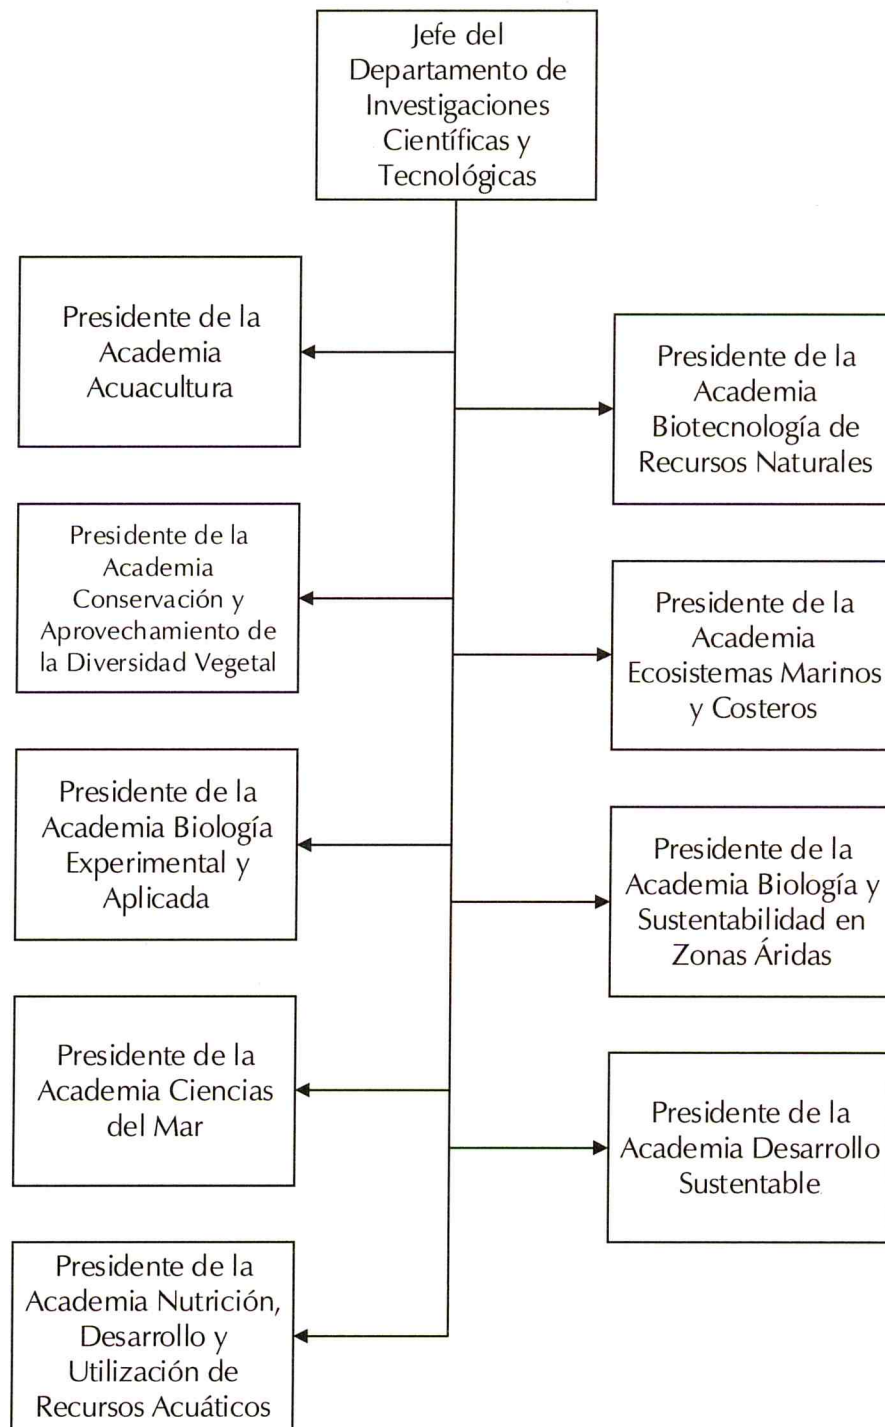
Jefe del Departamento de Investigaciones Científicas y Tecnológicas

Presidente de la Academia Acuacultura

Presidente de la Academia Biotecnología de Recursos Naturales

Presidente de la Academia Conservación y Aprovechamiento de la Diversidad Vegetal

Presidente de la Academia Ecosistemas Marinos y Costeros

Presidente de la Academia Biología Experimental y Aplicada

Presidente de la Academia Biología y Sustentabilidad en Zonas Áridas

Presidente de la Academia Ciencias del Mar

Presidente de la Academia Desarrollo Sustentable

Presidente de la Academia Nutrición, Desarrollo y Utilización de Recursos Acuáticos